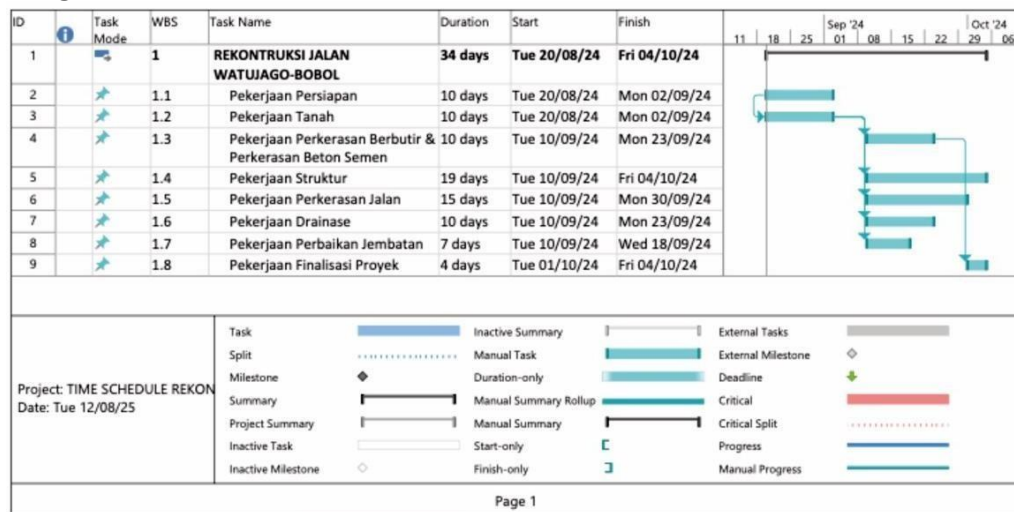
| ID | | Task Mode | WBS | Task Name | Duration | Start | Finish |
|---|---|---|---|---|---|---|---|
| 1 | | | 1 | REKONTRUKSI JALAN WATUJAGO-BOBOL | 34 days | Tue 20/08/24 | Fri 04/10/24 |
| 2 | | | 1.1 | Pekerjaan Persiapan | 10 days | Tue 20/08/24 | Mon 02/09/24 |
| 3 | | | 1.2 | Pekerjaan Tanah | 10 days | Tue 20/08/24 | Mon 02/09/24 |
| 4 | | | 1.3 | Pekerjaan Perkerasan Berbutir & Perkerasan Beton Semen | 10 days | Tue 10/09/24 | Mon 23/09/24 |
| 5 | | | 1.4 | Pekerjaan Struktur | 19 days | Tue 10/09/24 | Fri 04/10/24 |
| 6 | | | 1.5 | Pekerjaan Perkerasan Jalan | 15 days | Tue 10/09/24 | Mon 30/09/24 |
| 7 | | | 1.6 | Pekerjaan Drainase | 10 days | Tue 10/09/24 | Mon 23/09/24 |
| 8 | | | 1.7 | Pekerjaan Perbaikan Jembatan | 7 days | Tue 10/09/24 | Wed 18/09/24 |
| 9 | | | 1.8 | Pekerjaan Finalisasi Proyek | 4 days | Tue 01/10/24 | Fri 04/10/24 |

Sep '24 Oct '24
11 18 25 01 08 15 22 29 06

Project: TIME SCHEDULE REKON
Date: Tue 12/08/25

Task
Split
Milestone
Summary
Project Summary
Inactive Task
Inactive Milestone
Inactive Summary
Manual Task
Duration-only
Manual Summary Rollup
Manual Summary
Start-only
Finish-only
External Tasks
External Milestone
Deadline
Critical
Critical Split
Progress
Manual Progress

Page 1